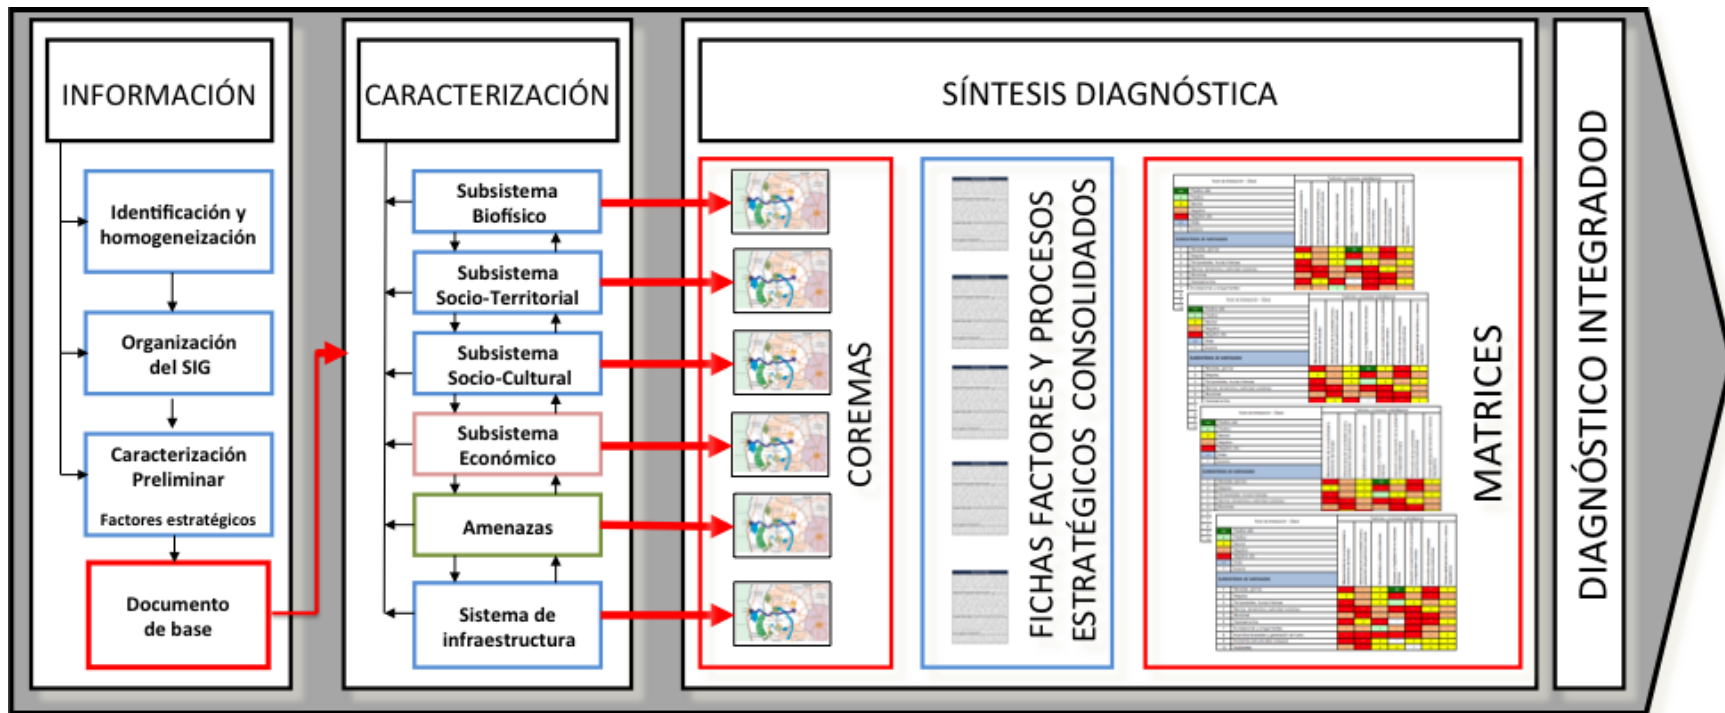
INFORMACIÓN

Identificación y homogeneización

Organización del SIG

Caracterización Preliminar

Factores estratégicos

Documento de base

CARACTERIZACIÓN

Subsistema Biofísico

Subsistema Socio-Territorial

Subsistema Socio-Cultural

Subsistema Económico

Amenazas

Sistema de infraestructura

SÍNTESIS DIAGNÓSTICA

COREMAS

FICHAS FACTORES Y PROCESOS ESTRATÉGICOS CONSOLIDADOS

MATRICES

DIAGNÓSTICO INTEGRADOD